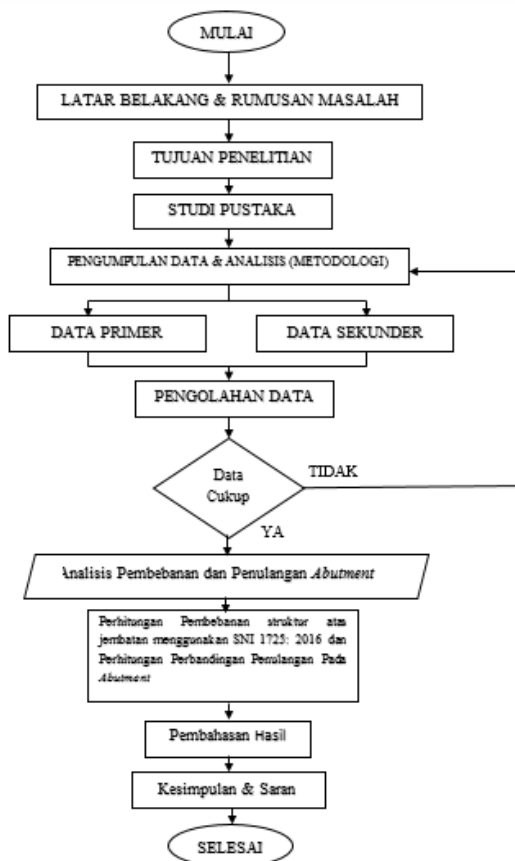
MULAI

LATAR BELAKANG & RUMUSAN MASALAH

TUJUAN PENELITIAN

STUDI PUSTAKA

PENGUMPULAN DATA & ANALISIS (METODOLOGI)

DATA PRIMER

DATA SEKUNDER

PENGOLAHAN DATA

Data Cukup

TIDAK

YA

Analisis Pembebanan dan Penulangan *Abutment*

Perhitungan Pembebanan struktur atas jembatan menggunakan SNI 1725: 2016 dan Perhitungan Perbandingan Penulangan Pada *Abutment*

Pembahasan Hasil

Kesimpulan & Saran

SELESAI